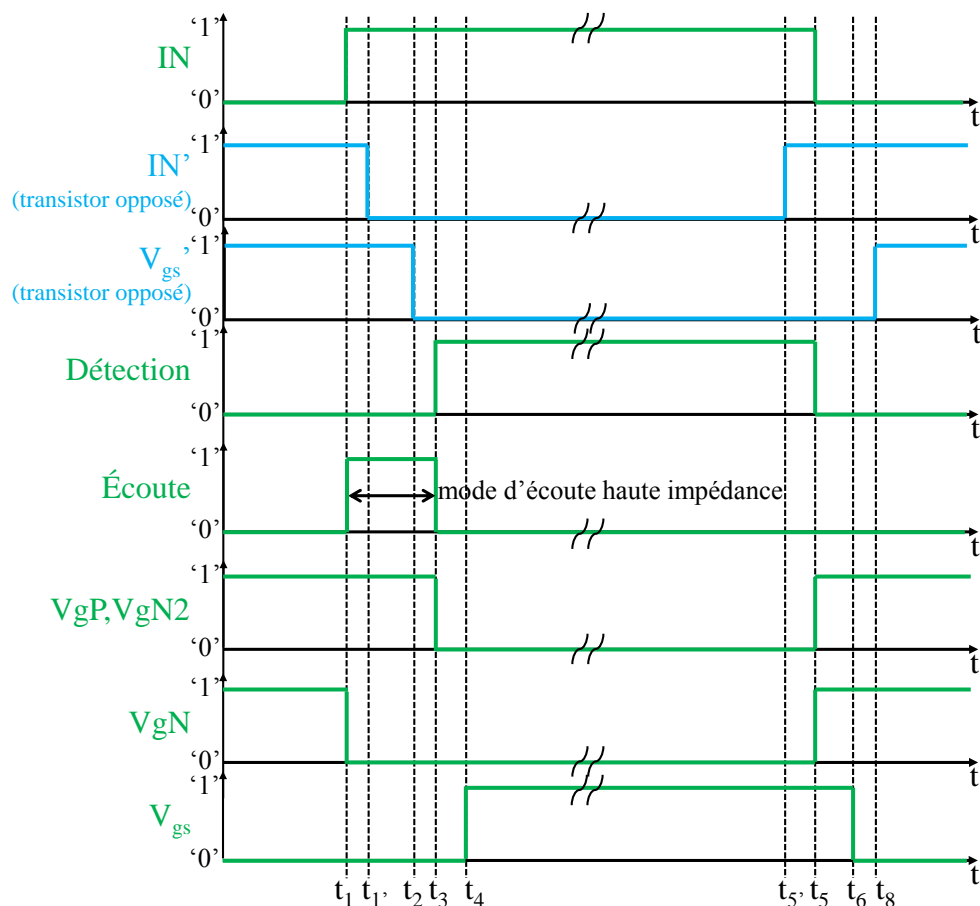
IN
'1'
'0'
t

IN'
(transistor opposé)
'1'
'0'
t

$V_{gs}$'
(transistor opposé)
'1'
'0'
t

Détection
'1'
'0'
t

Écoute
'1'
'0'
mode d'écoute haute impédance
t

VgP,VgN2
'1'
'0'
t

VgN
'1'
'0'
t

$V_{gs}$
'1'
'0'
t

$t_1$ $t_{1'}$ $t_2$ $t_3$ $t_4$ $t_{5'}$ $t_5$ $t_6$ $t_8$